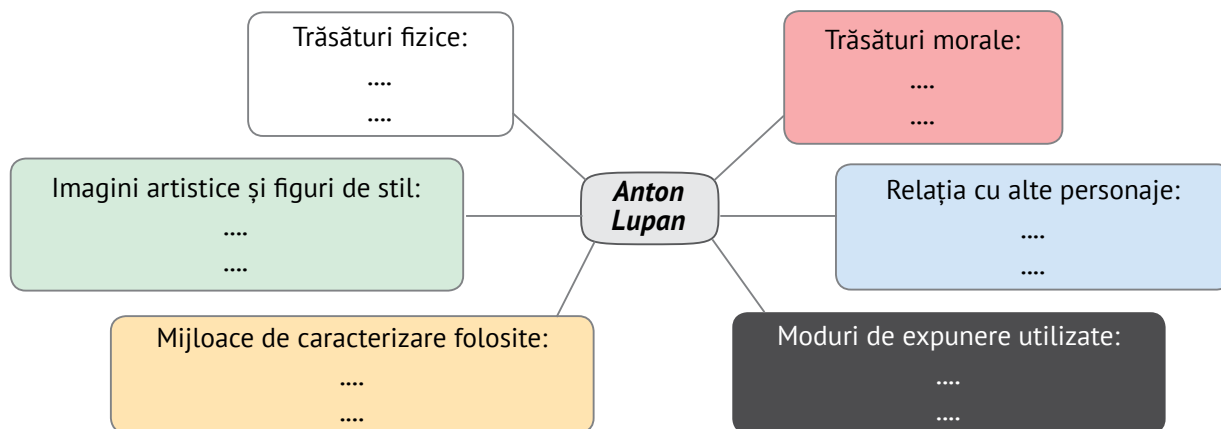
Trăsături fizice:
....
....

Trăsături morale:
....
....

Imagini artistice şi figuri de stil:
....
....

Anton Lupan

Relația cu alte personaje:
....
....

Mijloace de caracterizare folosite:
....
....

Moduri de expunere utilizate:
....
....